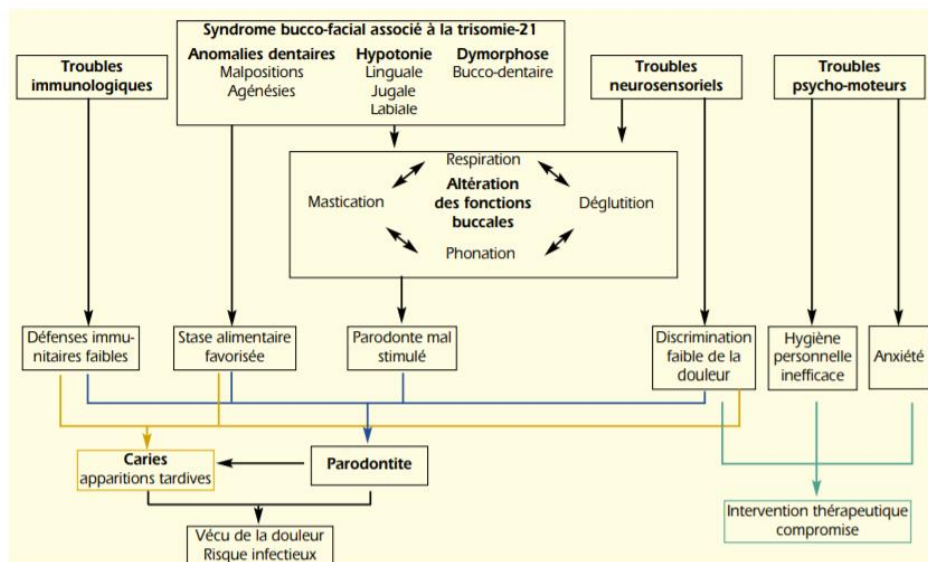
Syndrome bucco-facial associé à la trisomie-21

Anomalies dentaires
Malpositions
Agénésies

Hypotonie
Linguale
Jugale
Labiale

Dymorphose
Bucco-dentaire

Troubles immunologiques

Troubles neurosensoriels

Troubles psycho-moteurs

Respiration

Mastication

Altération des fonctions buccales

Déglutition

Phonation

Défenses immunitaires faibles

Stase alimentaire favorisée

Parodonte mal stimulé

Discrimination faible de la douleur

Hygiène personnelle inefficace

Anxiété

Caries
apparitions tardives

Parodontite

Intervention thérapeutique compromise

Vécu de la douleur
Risque infectieux